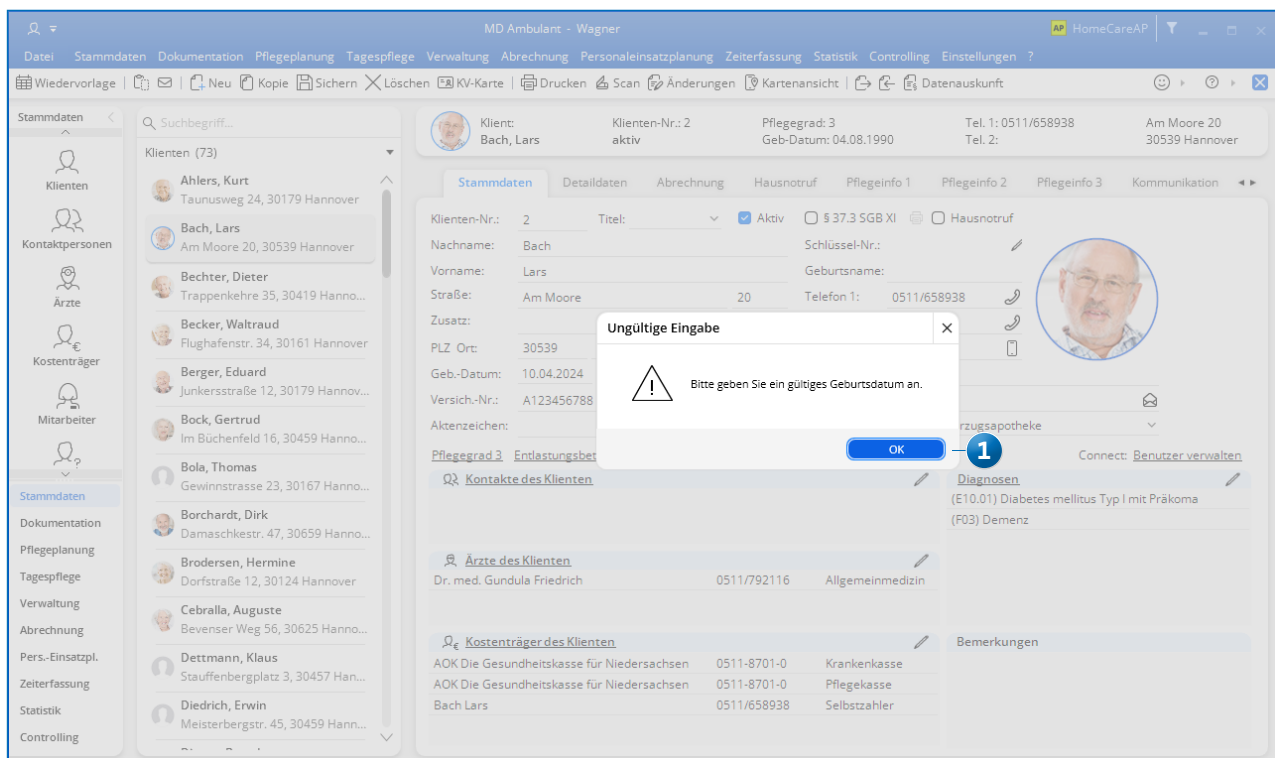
MD Ambulant - Wagner

AP HomeCareAP

Datei Stammdaten Dokumentation Pflegeplanung Tagespflege Verwaltung Abrechnung Personaleinsatzplanung Zeiterfassung Statistik Controlling Einstellungen ?

Wiedervorlage | Neu Kopie Sichern Löschen KV-Karte | Drucken Scan Änderungen Kartenansicht | Datenauskunft

Stammdaten

Klienten
Kontaktpersonen
Ärzte
Kostenträger
Mitarbeiter

Stammdaten
Dokumentation
Pflegeplanung
Tagespflege
Verwaltung
Abrechnung
Pers.-Einsatzpl.
Zeiterfassung
Statistik
Controlling

Suchbegriff...

Klienten (73)

Ahlers, Kurt
Taunusweg 24, 30179 Hannover
Bach, Lars
Am Moore 20, 30539 Hannover
Bechter, Dieter
Trappenkehre 35, 30419 Hanno...
Becker, Waltraud
Flughafenstr. 34, 30161 Hannover
Berger, Eduard
Junkersstraße 12, 30179 Hannov...
Bock, Gertrud
Im Büchenfeld 16, 30459 Hanno...
Bola, Thomas
Gewinnstrasse 23, 30167 Hanno...
Borchardt, Dirk
Damaschkestr. 47, 30659 Hanno...
Brodersen, Hermine
Dorfstraße 12, 30124 Hannover
Cebralla, Auguste
Bevenser Weg 56, 30625 Hanno...
Dettmann, Klaus
Stauffenbergplatz 3, 30457 Han...
Diedrich, Erwin
Meisterbergstr. 45, 30459 Hann...

Klient: Bach, Lars
Klienten-Nr.: 2 aktiv
Pflegegrad: 3
Geb-Datum: 04.08.1990
Tel. 1: 0511/658938
Tel. 2:
Am Moore 20
30539 Hannover

Stammdaten Detaildaten Abrechnung Hausnotruf Pflegeinfo 1 Pflegeinfo 2 Pflegeinfo 3 Kommunikation

Klienten-Nr.: 2 Titel: Aktiv § 37.3 SGB XI Hausnotruf
Nachname: Bach Schlüssel-Nr.:
Vorname: Lars Geburtsname:
Straße: Am Moore 20 Telefon 1: 0511/658938
Zusatz:
PLZ Ort: 30539
Geb.-Datum: 10.04.2024
Versich.-Nr.: A123456788
Aktenzeichen:
rzugsapotheke
Pflegegrad 3 Entlastungsbet
Connect: Benutzer verwalten

Ungültige Eingabe
Bitte geben Sie ein gültiges Geburtsdatum an.
OK
1

Kontakte des Klienten

Diagnosen
(E10.01) Diabetes mellitus Typ I mit Präkoma
(F03) Demenz

Ärzte des Klienten
Dr. med. Gundula Friedrich 0511/792116 Allgemeinmedizin

Kostenträger des Klienten
AOK Die Gesundheitskasse für Niedersachsen 0511-8701-0 Krankenkasse
AOK Die Gesundheitskasse für Niedersachsen 0511-8701-0 Pflegekasse
Bach Lars 0511/658938 Selbstzahler

Bemerkungen